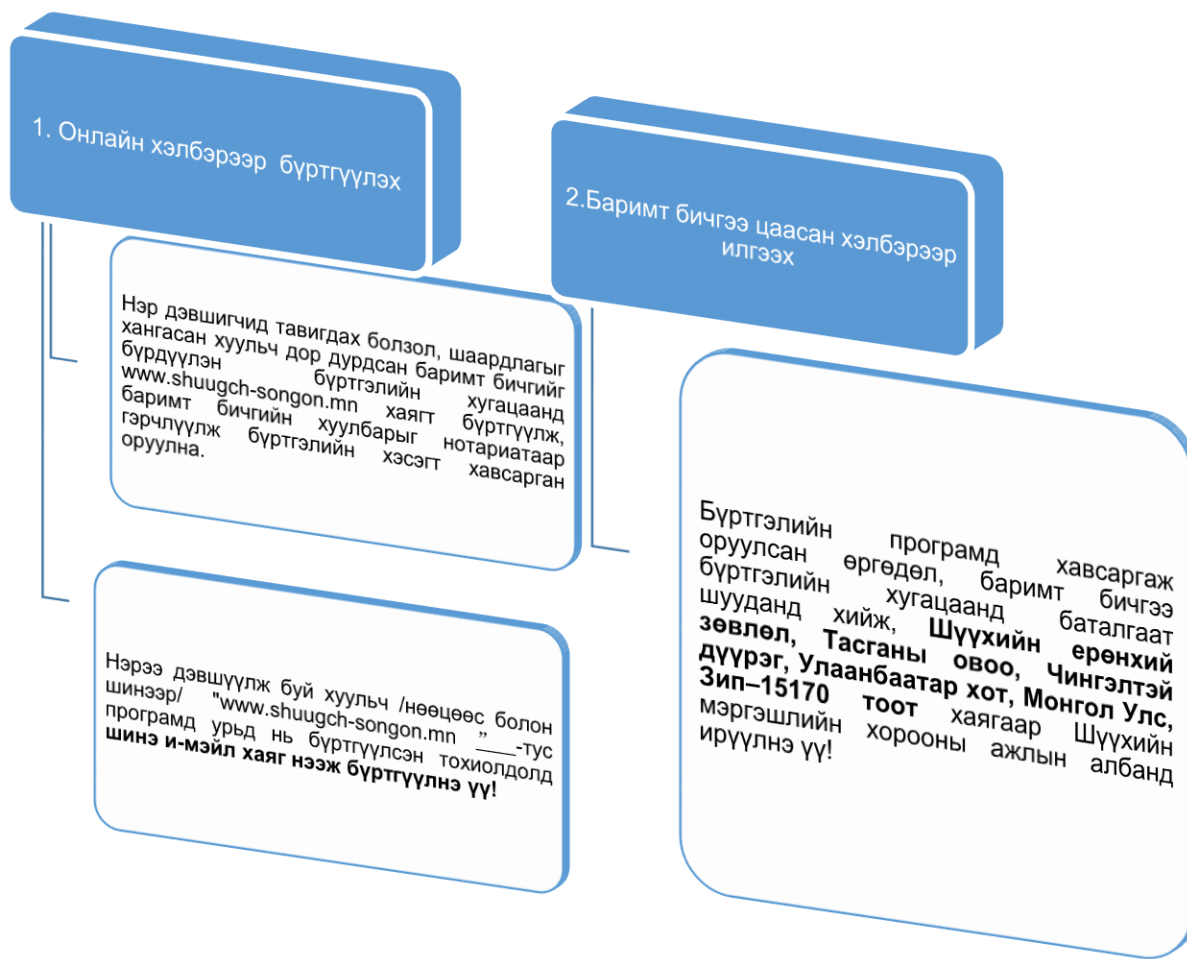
1. Онлайн хэлбэрээр бүртгүүлэх

Нэр дэвшигчид тавигдах болзол, шаардлагыг хангасан хуульч дор дурдсан баримт бичгийг бүрдүүлэн бүртгэлийн хугацаанд www.shuugch-songon.mn хаягт бүртгүүлж, баримт бичгийн хуулбарыг нотариатаар гэрчлүүлж бүртгэлийн хэсэгт хавсарган оруулна.

Нэрээ дэвшүүлж буй хуульч /нөөцөөс болон шинээр/ "www.shuugch-songon.mn "——-тус програмд урьд нь бүртгүүлсэн тохиолдолд **шинэ и-мэйл хаяг нээж бүртгүүлнэ үү!**

2.Баримт бичгээ цаасан хэлбэрээр илгээх

Бүртгэлийн програмд хавсаргаж оруулсан өргөдөл, баримт бичгээ бүртгэлийн хугацаанд баталгаат шууданд хийж, **Шүүхийн ерөнхий зөвлөл, Тасганы овоо, Чингэлтэй дүүрэг, Улаанбаатар хот, Монгол Улс, Зип–15170 тоот** хаягаар Шүүхийн мэргэшлийн хорооны ажлын албанд ирүүлнэ үү!